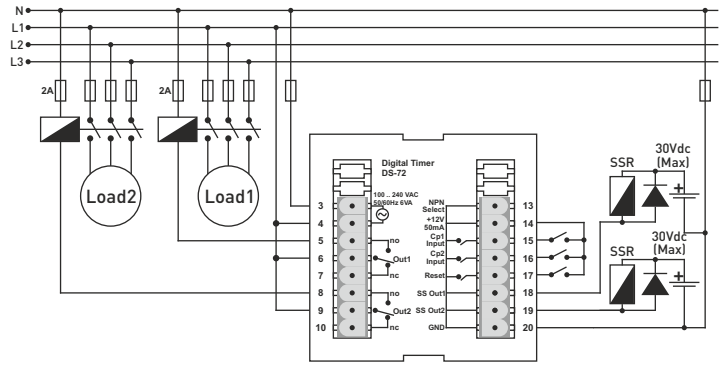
N
L1
L2
L3
2A
2A
Load2
Load1
Digital Timer
DS-72
100 .. 240 VAC
50/60Hz 6VA
3
4
5
6
7
8
9
10
no
Out1
nc
no
Out2
nc
NPN
Select
+12V
50mA
Cp1
Input
Cp2
Input
Reset
SS Out1
SS Out2
GND
13
14
15
16
17
18
19
20
SSR
30Vdc
(Max)
SSR
30Vdc
(Max)